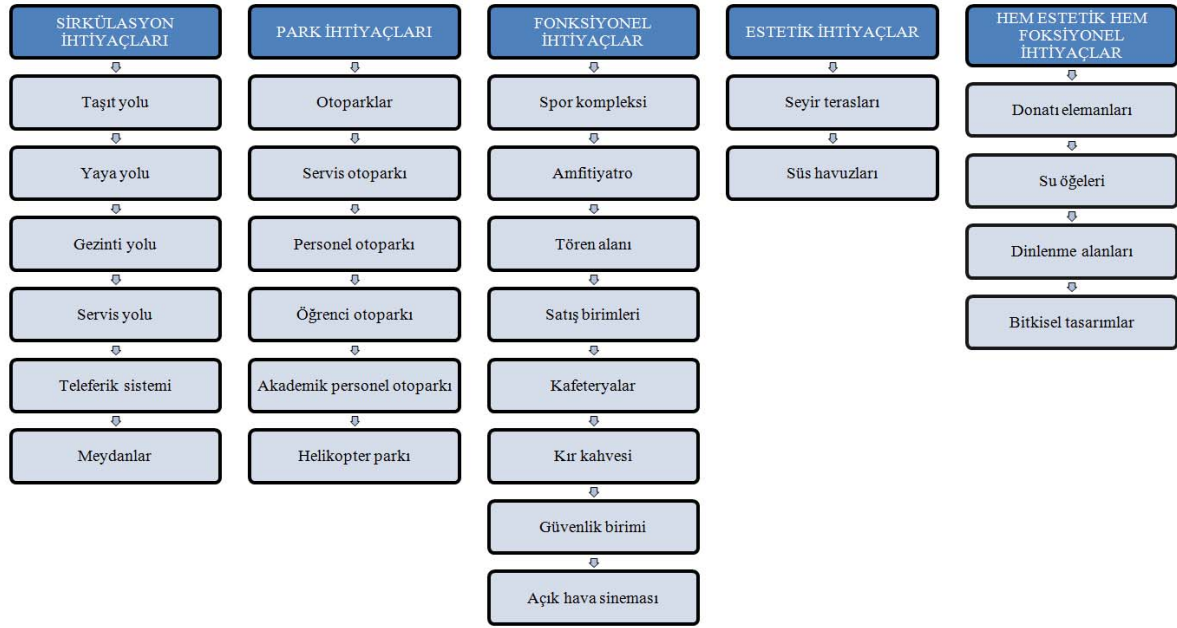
SİRKÜLASYON İHTİYAÇLARI

Taşıt yolu

Yaya yolu

Gezinti yolu

Servis yolu

Teleferik sistemi

Meydanlar

PARK İHTİYAÇLARI

Otoparklar

Servis otoparkı

Personel otoparkı

Öğrenci otoparkı

Akademik personel otoparkı

Helikopter parkı

FONKSİYONEL İHTİYAÇLAR

Spor kompleksi

Amfitiyatro

Tören alanı

Satış birimleri

Kafeteryalar

Kır kahvesi

Güvenlik birimi

Açık hava sineması

ESTETİK İHTİYAÇLAR

Seyir terasları

Süs havuzları

HEM ESTETİK HEM FOKSİYONEL İHTİYAÇLAR

Donatı elemanları

Su öğeleri

Dinlenme alanları

Bitkisel tasarımlar